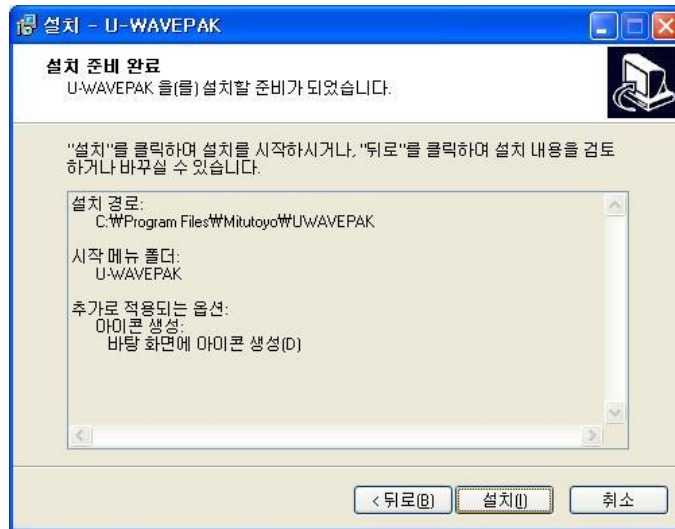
설치 - U-WAVEPAK

설치 준비 완료
U-WAVEPAK 을(를) 설치할 준비가 되었습니다.

"설치"를 클릭하여 설치를 시작하시거나, "뒤로"를 클릭하여 설치 내용을 검토하거나 바꾸실 수 있습니다.

설치 경로:
C:₩Program Files₩Mitutoyo₩UWAVEPAK

시작 메뉴 폴더:
U-WAVEPAK

추가로 적용되는 옵션:
아이콘 생성:
바탕 화면에 아이콘 생성(D)

< 뒤로(B)
설치(I)
취소